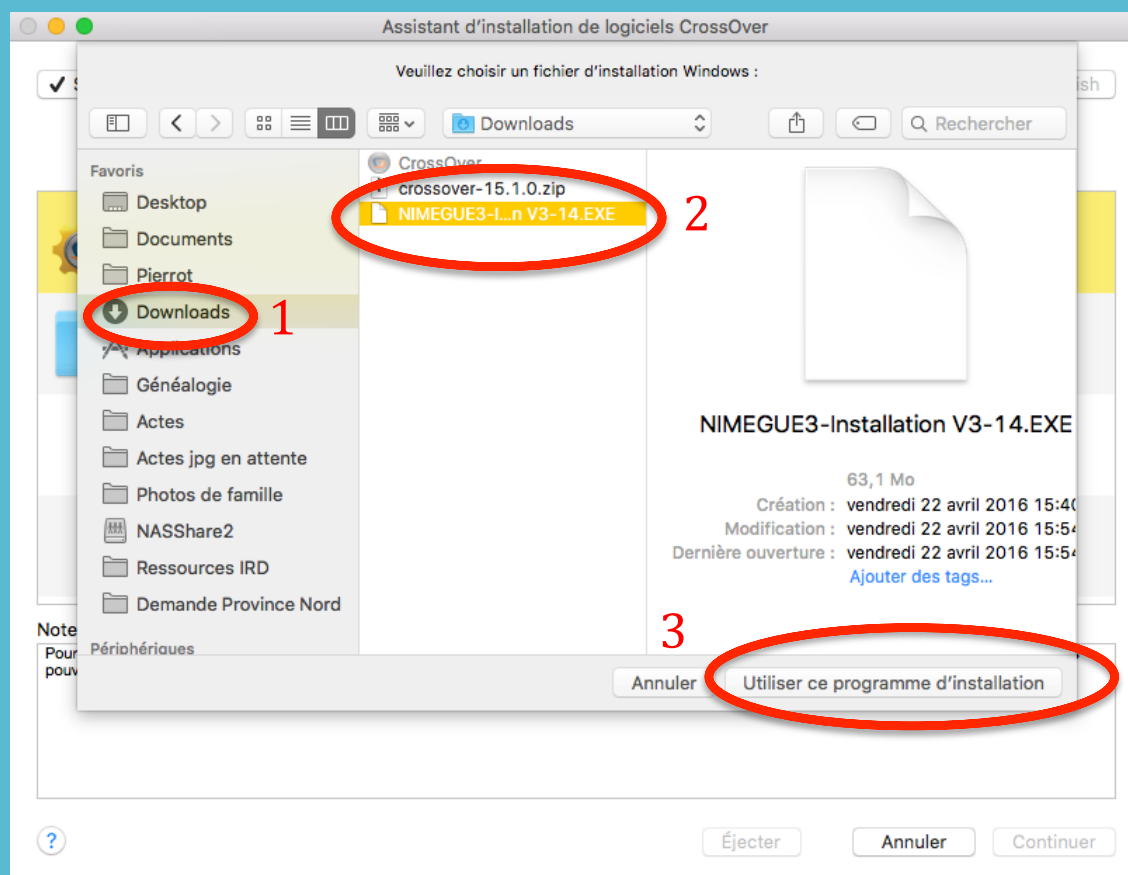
Assistant d'installation de logiciels CrossOver

Veuillez choisir un fichier d'installation Windows :

Downloads

Rechercher

Favoris
Desktop
Documents
Pierrot
Downloads
Applications
Généalogie
Actes
Actes jpg en attente
Photos de famille
NASShare2
Ressources IRD
Demande Province Nord
Périphériques

CrossOver
crossover-15.1.0.zip
NIMEGUE3-I...n V3-14.EXE

1
2
3

NIMEGUE3-Installation V3-14.EXE

63,1 Mo
Création : vendredi 22 avril 2016 15:4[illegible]
Modification : vendredi 22 avril 2016 15:5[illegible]
Dernière ouverture : vendredi 22 avril 2016 15:5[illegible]
Ajouter des tags...

Annuler
Utiliser ce programme d'installation

Note
Pour
pouv

?
Éjecter
Annuler
Continuer